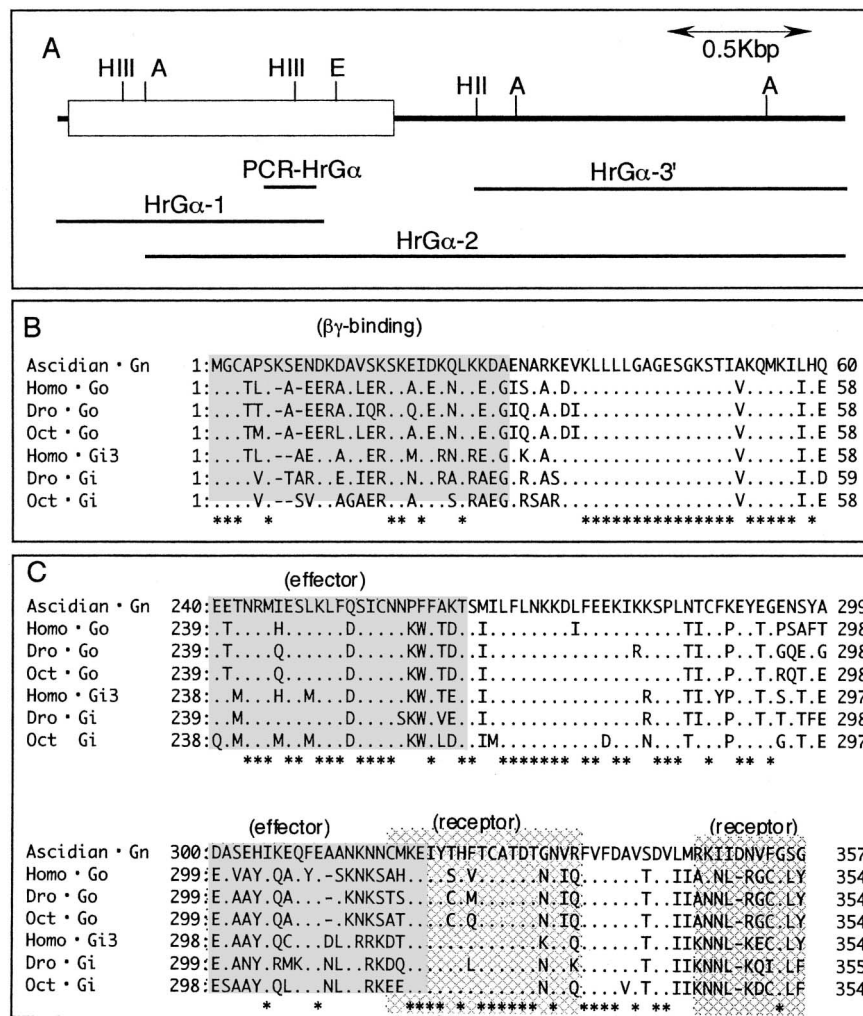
A

0.5Kbp

HIII A HIII E HII A A

PCR-HrGα

HrGα-3'

HrGα-1

HrGα-2

B

(βγ-binding)

Ascidian • Gn 1:MGCAPSKSENDKDAVSKSKEIDKQLKKDAENARKEVKLLLLGAGESGKSTIAKQMKILHQ 60
Homo • Go 1:...TL.-A-EERA.LER..A.E.N..E.GIS.A.D...............V.....I.E 58
Dro • Go 1:...TT.-A-EERA.IQR..Q.E.N..E.GIQ.A.DI..............V.....I.E 58
Oct • Go 1:...TM.-A-EERL.LER..A.E.N..E.GIQ.A.DI..............V.....I.E 58
Homo • Gi3 1:...TL.--AE..A..ER..M..RN.RE.G.K.A.................V.....I.E 58
Dro • Gi 1:....V.-TAR..E.IER..N..RA.RAEG.R.AS...............V.....I.D 59
Oct • Gi 1:....V.--SV..AGAER..A...S.RAEG.RSAR...............V.....I.E 58
*** * ** * * *************** ***** *

C

(effector)

Ascidian • Gn 240:EETNRMIESLKLFQSICNNPFFAKTSMILFLNKKDLFEEKIKKSPLNTCFKEYEGENSYA 299
Homo • Go 239:.T....H.......D.....KW.TD..I........I..........TI..P..T.PSAFT 298
Dro • Go 239:.T....Q.......D.....KW.TD..I...............R....TI..P..T.GQE.G 298
Oct • Go 239:.T....Q.......D.....KW.TD..I....................TI..P..T.RQT.E 298
Homo • Gi3 238:..M...H..M....D.....KW.TE..I...............R....TI.YP..T.S.T.E 297
Dro • Gi 239:..M...........D....SKW.VE..I...............R....TI..P..T.T.TFE 298
Oct Gi 238:Q.M...M..M....D.....KW.LD..IM.........D...N...T...P....G.T.E 297
*** ** *** **** * ** ******* ** ** *** * ** *

(effector) (receptor) (receptor)

Ascidian • Gn 300:DASEHIKEQFEAANKNNCMKEIYTHFTCATDTGNVRFVFDAVSDVLMRKIIDNVFGSG 357
Homo • Go 299:E.VAY.QA.Y.-SKNKSAH...S.V.......N.IQ......T..IIA.NL-RGC.LY 354
Dro • Go 299:E.AAY.QA...-.KNKSTS....C.M......N.IQ......T..IIANNL-RGC.LY 354
Oct • Go 299:E.AAY.QA...-.KNKSAT....C.Q......N.IQ......T..IIANNL-RGC.LY 354
Homo • Gi3 298:E.AAY.QC...DL.RRKDT..............K..Q......T..IIKNNL-KEC.LY 354
Dro • Gi 299:E.ANY.RMK..NL..RKDQ.......L.......N..K......T..IIKNNL-KQI.LF 355
Oct • Gi 298:ESAAY.QL...NL..RKEE..............N...Q....V.T..IIKNNL-KDC.LF 354
* * **** * ****** * **** * ** *